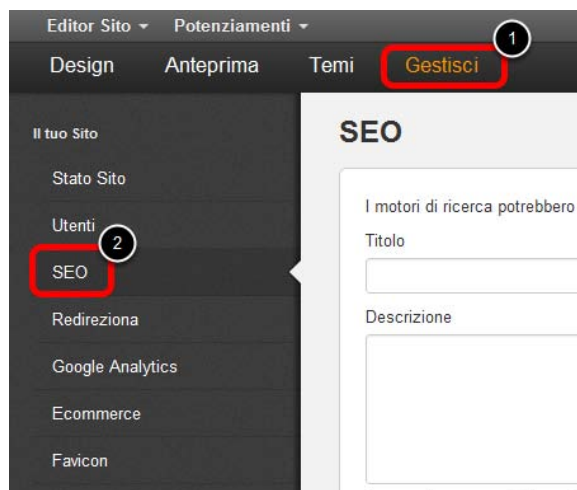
Editor Sito ▾ Potenziamenti ▾

Design Anteprima Temi Gestisci

1

Il tuo Sito

Stato Sito

Utenti

2

SEO

Redireziona

Google Analytics

Ecommerce

Favicon

SEO

I motori di ricerca potrebbero

Titolo

Descrizione